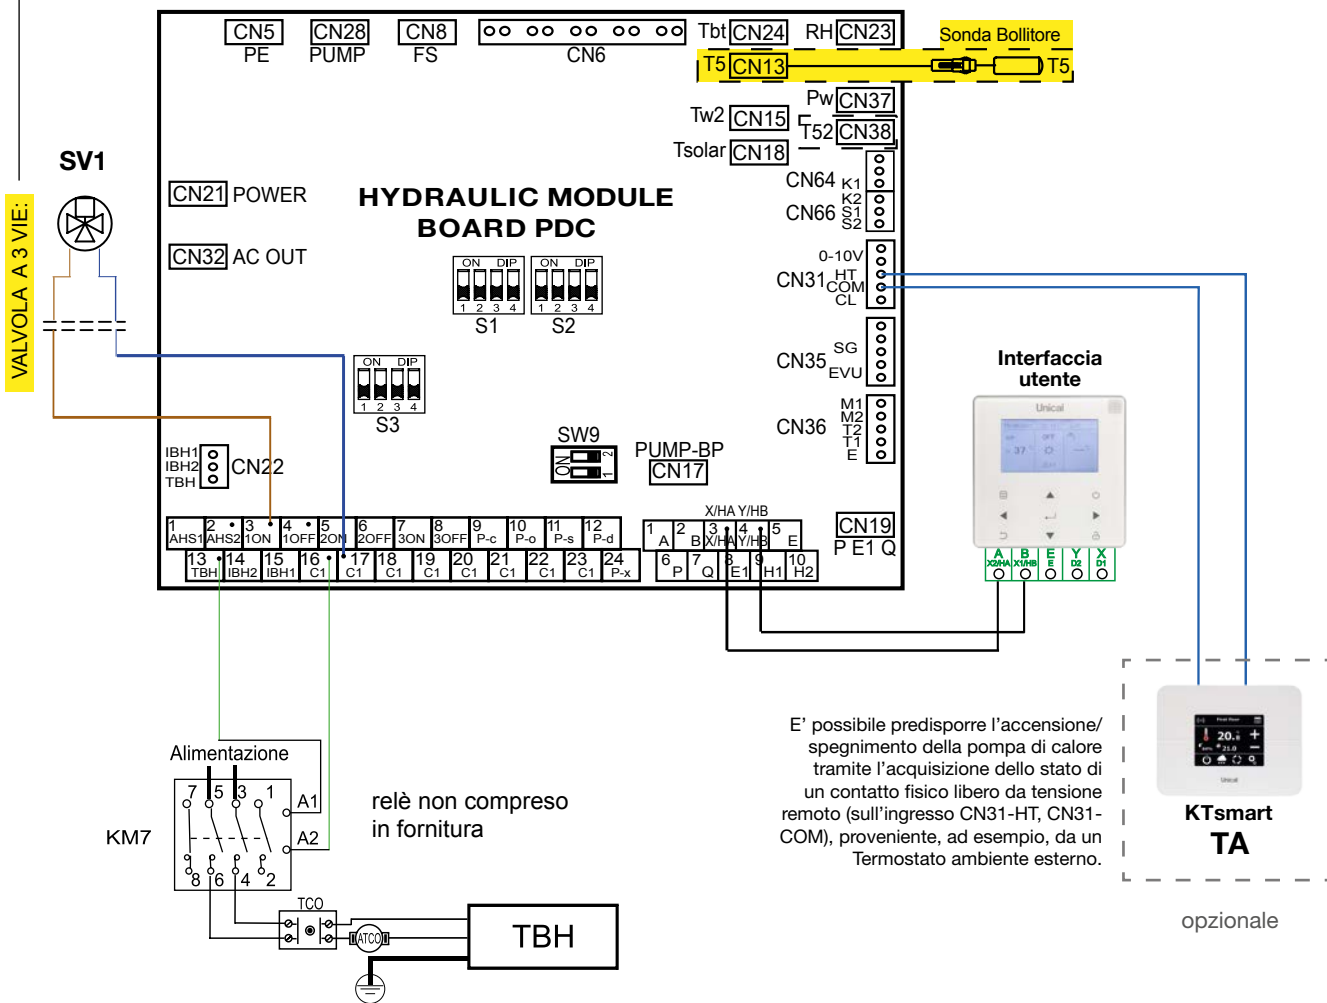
CN5 PE
CN28 PUMP
CN8 FS
CN6
Tbt CN24
RH CN23
Sonda Bollitore
T5 CN13
T5
Pw CN37
Tw2 CN15
T52 CN38
Tsolar CN18
CN64 K1 K2
CN66 S1 S2
0-10V
CN31 HT COM CL
CN35 SG EVU
CN36 M1 M2 T2 T1 E
CN21 POWER
CN32 AC OUT
HYDRAULIC MODULE BOARD PDC
ON DIP 1 2 3 4 S1
ON DIP 1 2 3 4 S2
ON DIP 1 2 3 4 S3
SW9
ON 1 2
PUMP-BP CN17
IBH1 IBH2 TBH CN22
CN19 P E1 Q
X/HA Y/HB

| 1 AHS1 | 2 AHS2 | 3 1ON | 4 1OFF | 5 2ON | 6 2OFF | 7 3ON | 8 3OFF | 9 P-c | 10 P-o | 11 P-s | 12 P-d |
|---|---|---|---|---|---|---|---|---|---|---|---|
| 13 TBH | 14 IBH2 | 15 IBH1 | 16 C1 | 17 C1 | 18 C1 | 19 C1 | 20 C1 | 21 C1 | 22 C1 | 23 C1 | 24 P-x |

| 1 A | 2 B | 3 X/HA | 4 Y/HB | 5 E |
|---|---|---|---|---|
| 6 P | 7 Q | 8 E1 | 9 H1 | 10 H2 |

SV1
VALVOLA A 3 VIE:
Interfaccia utente
Unical
A X2/HA B X1/HB E E Y D2 X D1
Alimentazione
KM7
7 5 3 1 A1
8 6 4 2 A2
relè non compreso in fornitura
TCO
ATCO
TBH
E' possibile predisporre l'accensione/ spegnimento della pompa di calore tramite l'acquisizione dello stato di un contatto fisico libero da tensione remoto (sull'ingresso CN31-HT, CN31-COM), proveniente, ad esempio, da un Termostato ambiente esterno.
KTsmart TA
opzionale